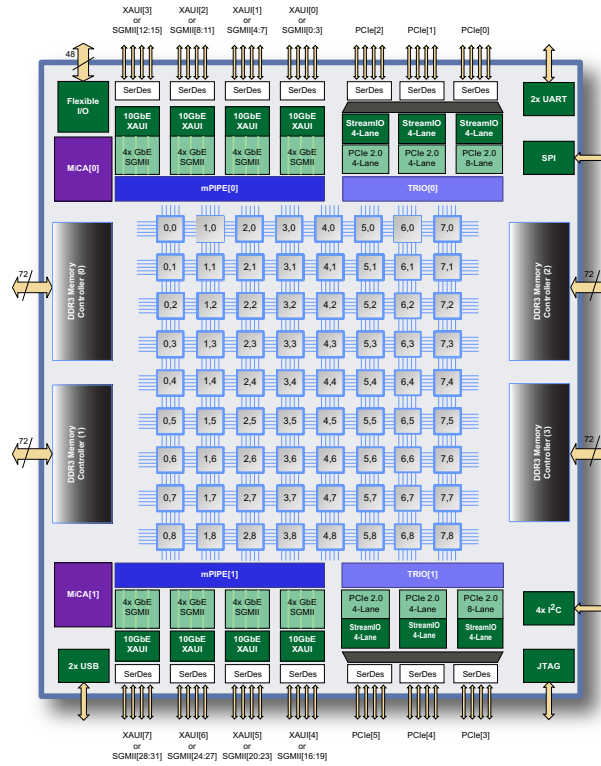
XAUI[3] or SGMII[12:15]
XAUI[2] or SGMII[8:11]
XAUI[1] or SGMII[4:7]
XAUI[0] or SGMII[0:3]
PCIe[2]
PCIe[1]
PCIe[0]

48

Flexible I/O

SerDes SerDes SerDes SerDes SerDes SerDes SerDes

2x UART

10GbE XAUI
10GbE XAUI
10GbE XAUI
10GbE XAUI
StreamIO 4-Lane
StreamIO 4-Lane
StreamIO 4-Lane

MiCA[0]

4x GbE SGMII
4x GbE SGMII
4x GbE SGMII
4x GbE SGMII
PCIe 2.0 4-Lane
PCIe 2.0 4-Lane
PCIe 2.0 8-Lane

SPI

mPIPE[0]
TRIO[0]

72
DDR3 Memory Controller (0)

72
DDR3 Memory Controller (1)

DDR3 Memory Controller (2)
72

DDR3 Memory Controller (3)
72

| 0,0 | 1,0 | 2,0 | 3,0 | 4,0 | 5,0 | 6,0 | 7,0 |
|---|---|---|---|---|---|---|---|
| 0,1 | 1,1 | 2,1 | 3,1 | 4,1 | 5,1 | 6,1 | 7,1 |
| 0,2 | 1,2 | 2,2 | 3,2 | 4,2 | 5,2 | 6,2 | 7,2 |
| 0,3 | 1,3 | 2,3 | 3,3 | 4,3 | 5,3 | 6,3 | 7,3 |
| 0,4 | 1,4 | 2,4 | 3,4 | 4,4 | 5,4 | 6,4 | 7,4 |
| 0,5 | 1,5 | 2,5 | 3,5 | 4,5 | 5,5 | 6,5 | 7,5 |
| 0,6 | 1,6 | 2,6 | 3,6 | 4,6 | 5,6 | 6,6 | 7,6 |
| 0,7 | 1,7 | 2,7 | 3,7 | 4,7 | 5,7 | 6,7 | 7,7 |
| 0,8 | 1,8 | 2,8 | 3,8 | 4,8 | 5,8 | 6,8 | 7,8 |

mPIPE[1]
TRIO[1]

MiCA[1]

4x GbE SGMII
4x GbE SGMII
4x GbE SGMII
4x GbE SGMII
PCIe 2.0 4-Lane
PCIe 2.0 4-Lane
PCIe 2.0 8-Lane

4x I$^2$C

10GbE XAUI
10GbE XAUI
10GbE XAUI
10GbE XAUI
StreamIO 4-Lane
StreamIO 4-Lane
StreamIO 4-Lane

2x USB

JTAG

SerDes SerDes SerDes SerDes SerDes SerDes SerDes

XAUI[7] or SGMII[28:31]
XAUI[6] or SGMII[24:27]
XAUI[5] or SGMII[20:23]
XAUI[4] or SGMII[16:19]
PCIe[5]
PCIe[4]
PCIe[3]